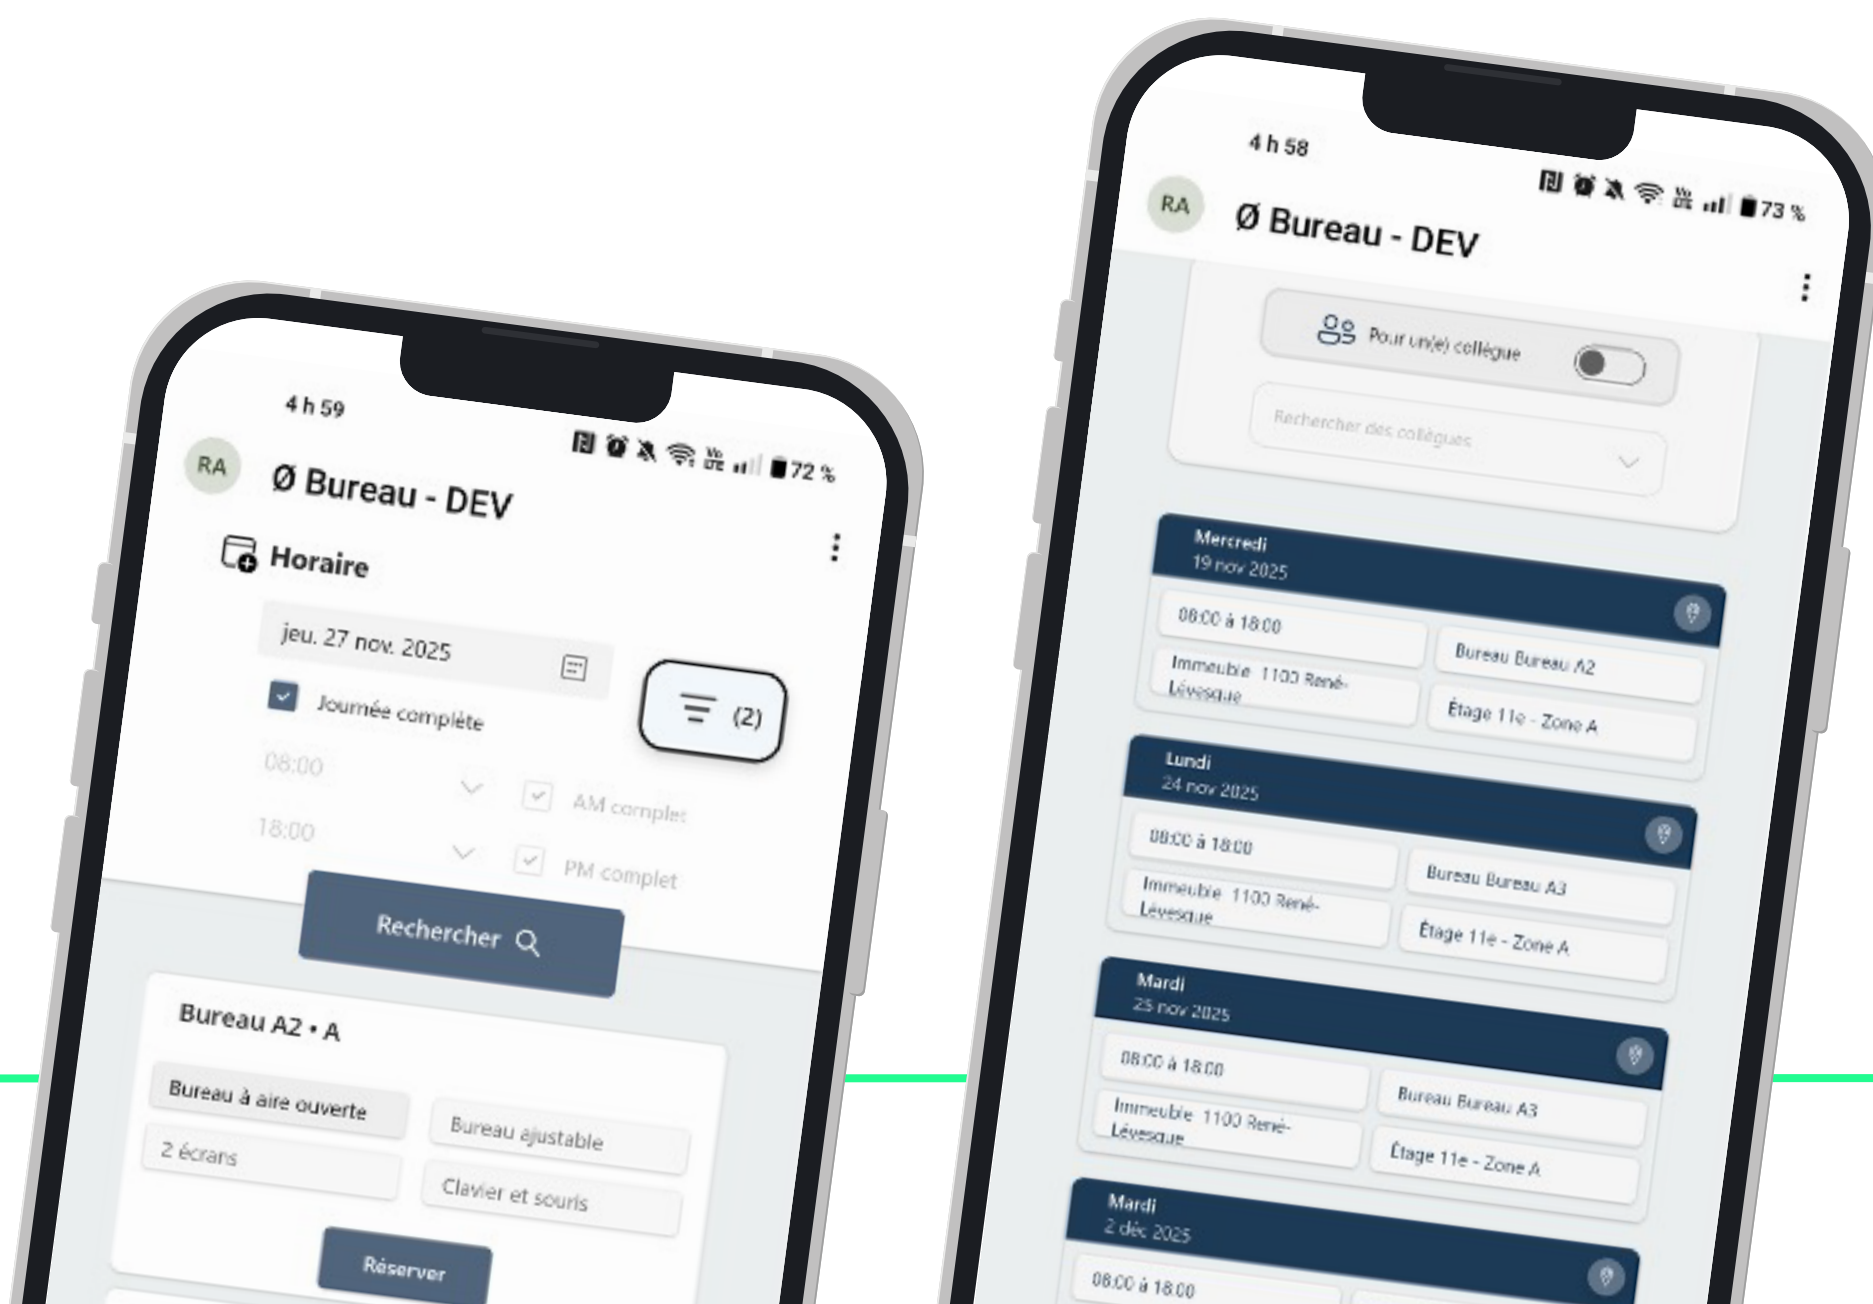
4 h 59

72 %

RA

Ø Bureau - DEV

Horaire

jeu. 27 nov. 2025

(2)

Journée complète

08:00

AM complet

18:00

PM complet

Rechercher

Bureau A2 • A

Bureau à aire ouverte

Bureau ajustable

2 écrans

Clavier et souris

Réserver

4 h 58

73 %

RA

Ø Bureau - DEV

Pour un(e) collègue

Rechercher des collègues

Mercredi
19 nov 2025

08:00 à 18:00

Bureau Bureau A2

Immeuble 1100 René-Lévesque

Étage 11e - Zone A

Lundi
24 nov 2025

08:00 à 18:00

Bureau Bureau A3

Immeuble 1100 René-Lévesque

Étage 11e - Zone A

Mardi
25 nov 2025

08:00 à 18:00

Bureau Bureau A3

Immeuble 1100 René-Lévesque

Étage 11e - Zone A

Mardi
2 déc 2025

08:00 à 18:00